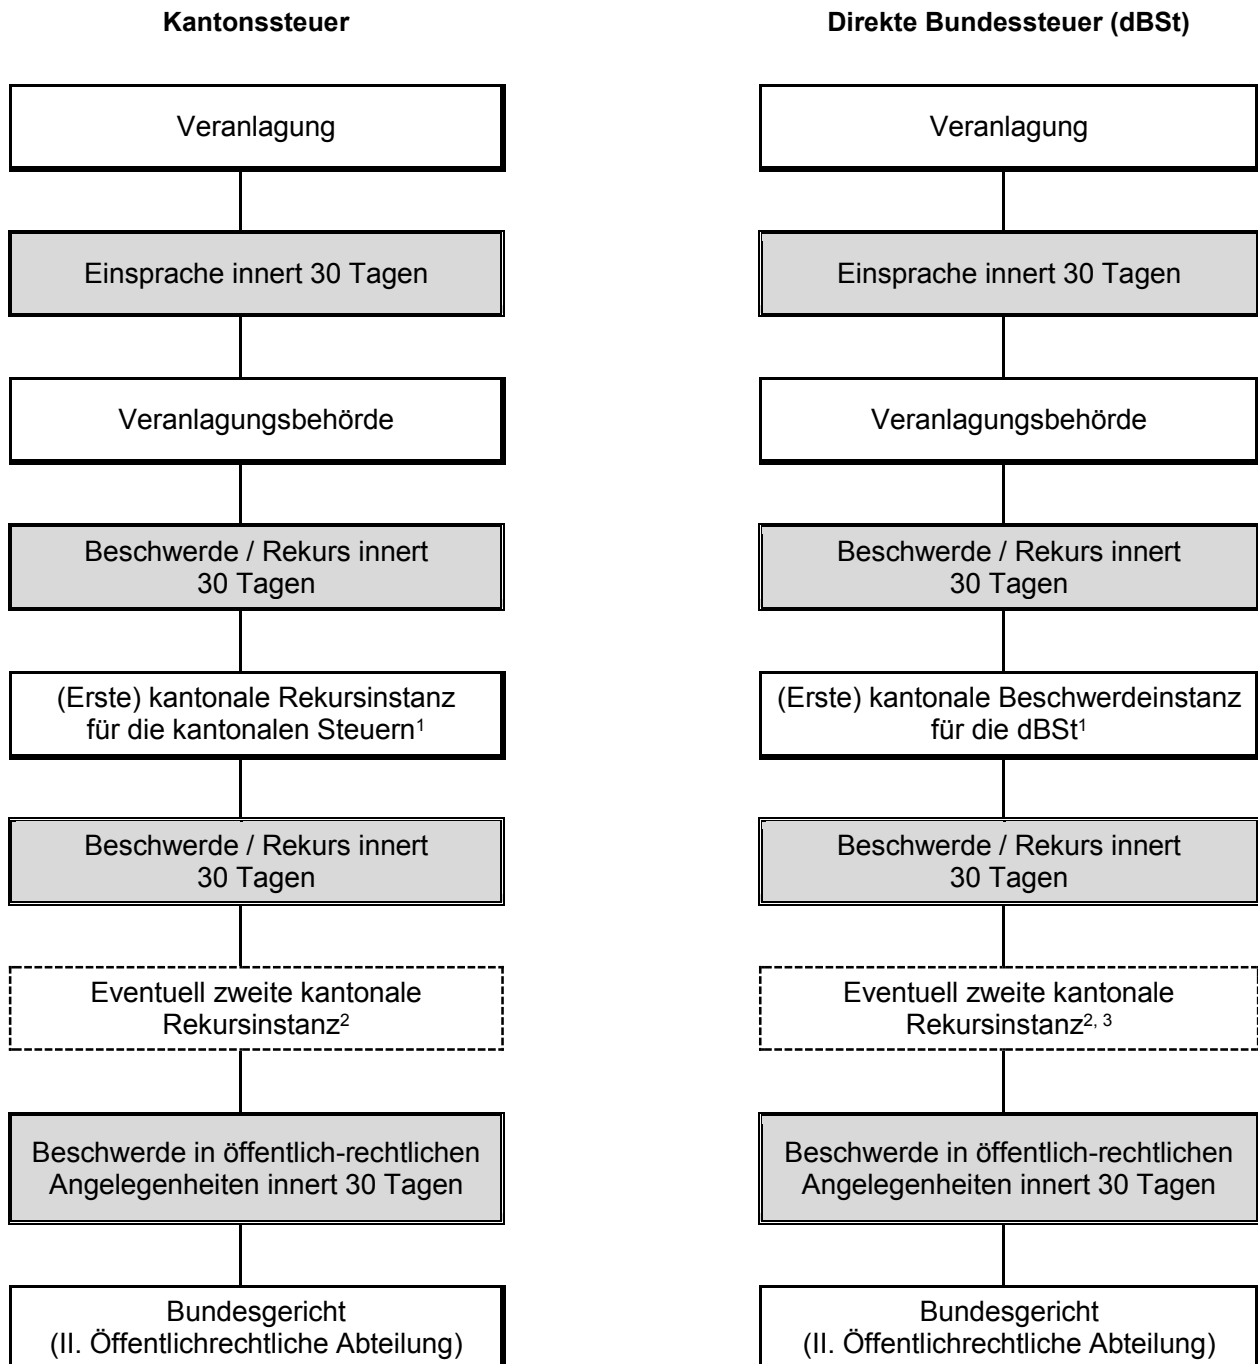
Kantonssteuer

Veranlagung

Einsprache innert 30 Tagen

Veranlagungsbehörde

Beschwerde / Rekurs innert 30 Tagen

(Erste) kantonale Rekursinstanz für die kantonalen Steuern$^1$

Beschwerde / Rekurs innert 30 Tagen

Eventuell zweite kantonale Rekursinstanz$^2$

Beschwerde in öffentlich-rechtlichen Angelegenheiten innert 30 Tagen

Bundesgericht (II. Öffentlichrechtliche Abteilung)

Direkte Bundessteuer (dBSt)

Veranlagung

Einsprache innert 30 Tagen

Veranlagungsbehörde

Beschwerde / Rekurs innert 30 Tagen

(Erste) kantonale Beschwerdeinstanz für die dBSt$^1$

Beschwerde / Rekurs innert 30 Tagen

Eventuell zweite kantonale Rekursinstanz$^{2, 3}$

Beschwerde in öffentlich-rechtlichen Angelegenheiten innert 30 Tagen

Bundesgericht (II. Öffentlichrechtliche Abteilung)